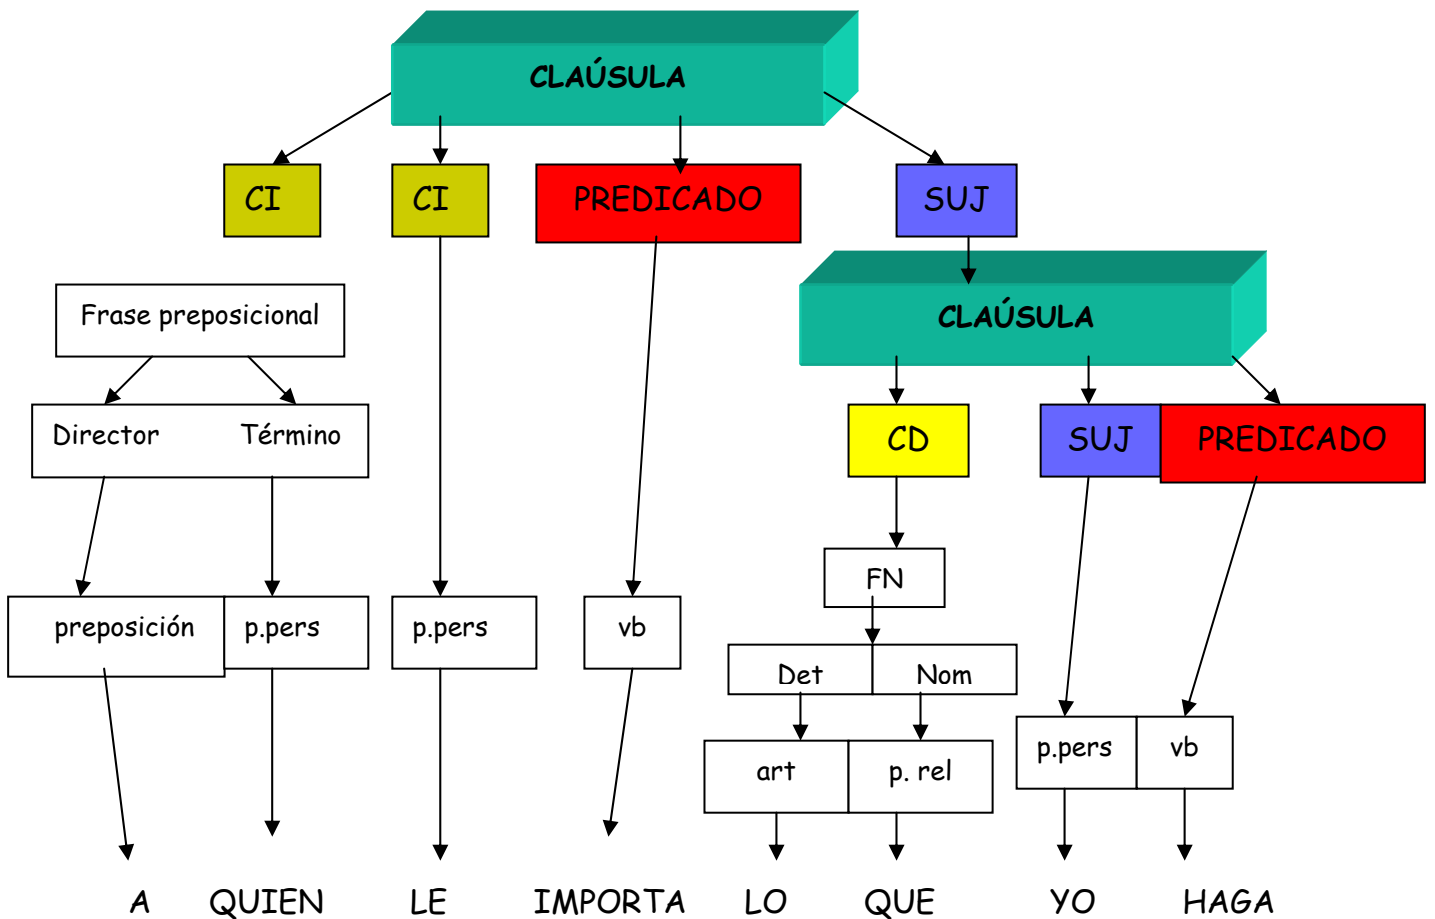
CLAÚSULA

CI

CI

PREDICADO

SUJ

Frase preposicional

CLAÚSULA

Director

Término

CD

SUJ

PREDICADO

FN

preposición

p.pers

p.pers

vb

Det

Nom

p.pers

vb

art

p. rel

A QUIEN LE IMPORTA LO QUE YO HAGA